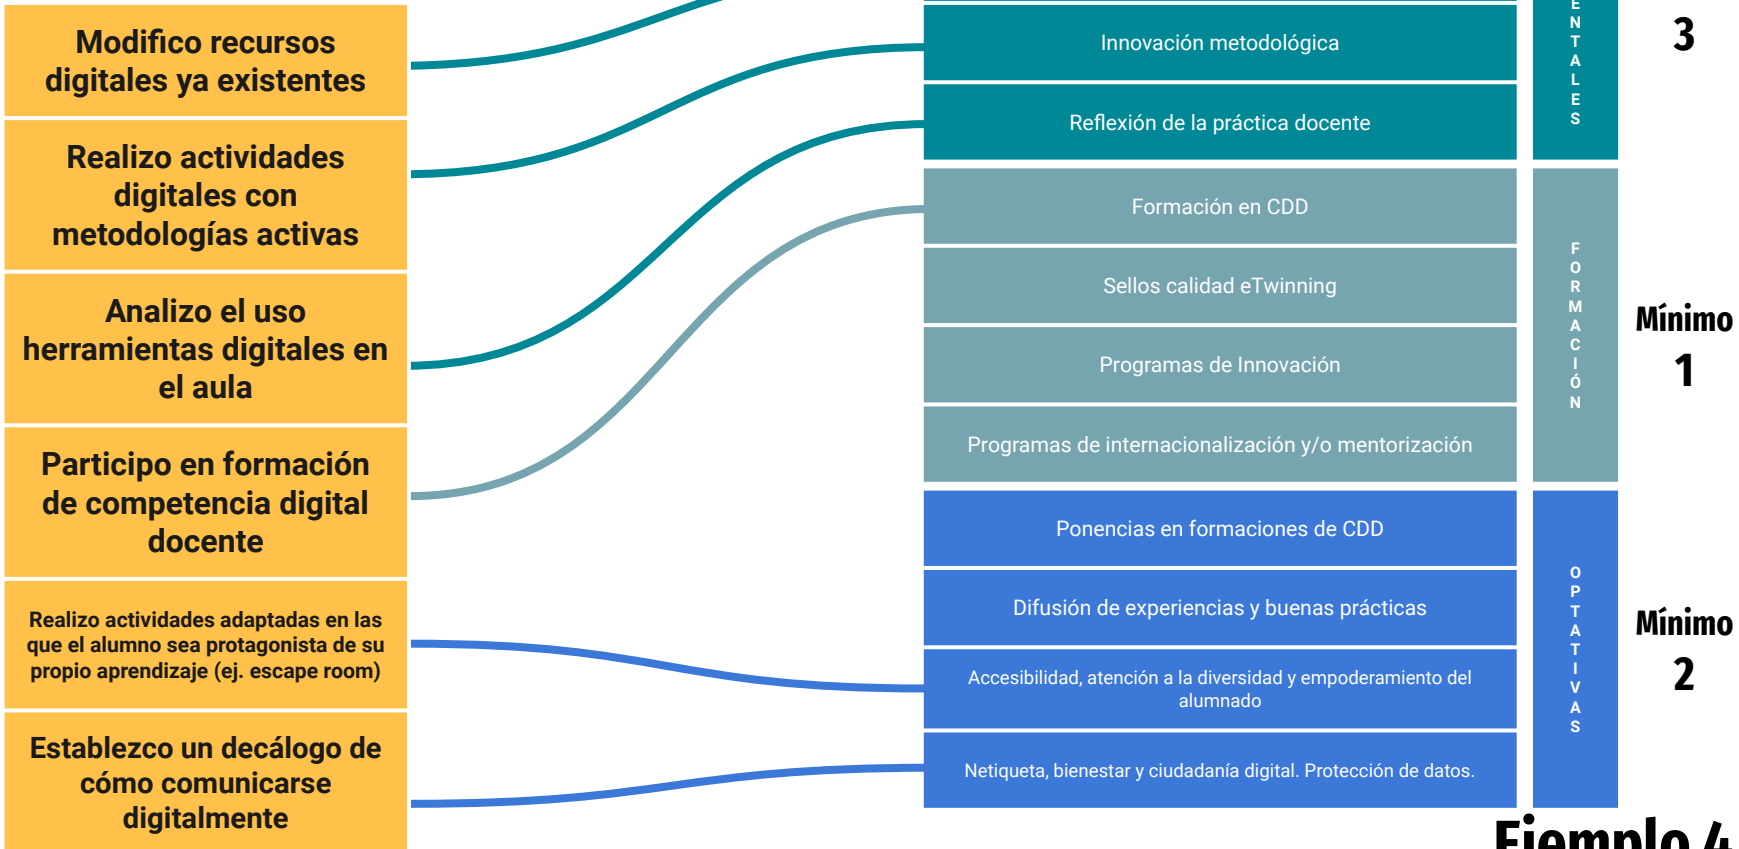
Modifico recursos digitales ya existentes

Realizo actividades digitales con metodologías activas

Analizo el uso herramientas digitales en el aula

Participo en formación de competencia digital docente

Realizo actividades adaptadas en las que el alumno sea protagonista de su propio aprendizaje (ej. escape room)

Establezco un decálogo de cómo comunicarse digitalmente

Innovación metodológica

Reflexión de la práctica docente

Formación en CDD

Sellos calidad eTwinning

Programas de Innovación

Programas de internacionalización y/o mentorización

Ponencias en formaciones de CDD

Difusión de experiencias y buenas prácticas

Accesibilidad, atención a la diversidad y empoderamiento del alumnado

Netiqueta, bienestar y ciudadanía digital. Protección de datos.

E N T A L E S

F O R M A C I Ó N

O P T A T I V A S

3

Mínimo 1

Mínimo 2

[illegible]